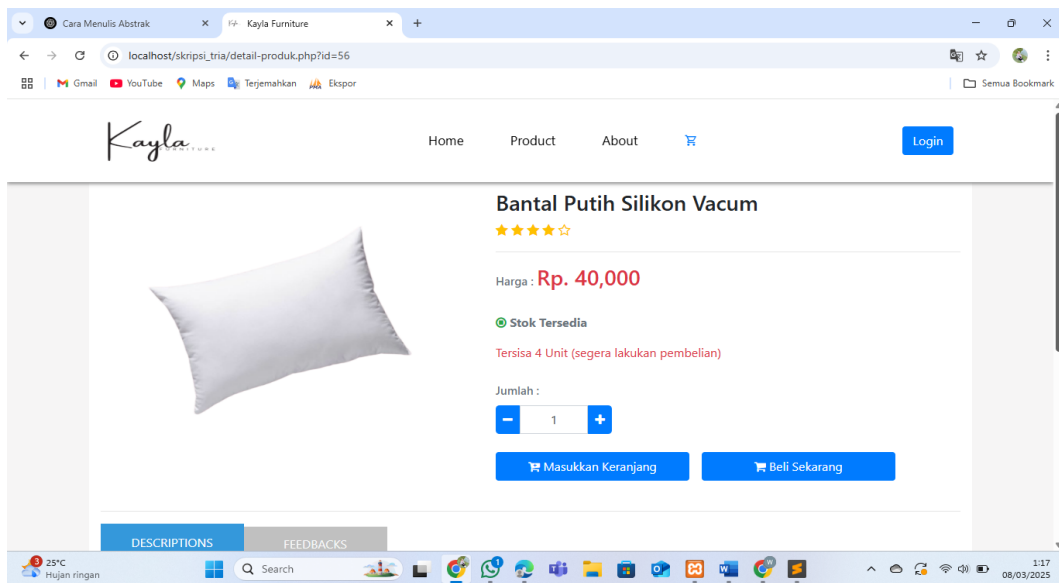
Cara Menulis Abstrak
Kayla Furniture
localhost/skripsi_tria/detail-produk.php?id=56
Gmail YouTube Maps Terjemahkan Ekspor
Semua Bookmark

Kayla FURNITURE
Home Product About
Login

Bantal Putih Silikon Vacum

Harga : Rp. 40,000

Stok Tersedia

Tersisa 4 Unit (segera lakukan pembelian)

Jumlah :
− 1 +

Masukkan Keranjang
Beli Sekarang

DESCRIPTIONS
FEEDBACKS

3 25°C
Hujan ringan
Search
1:17
08/03/2025